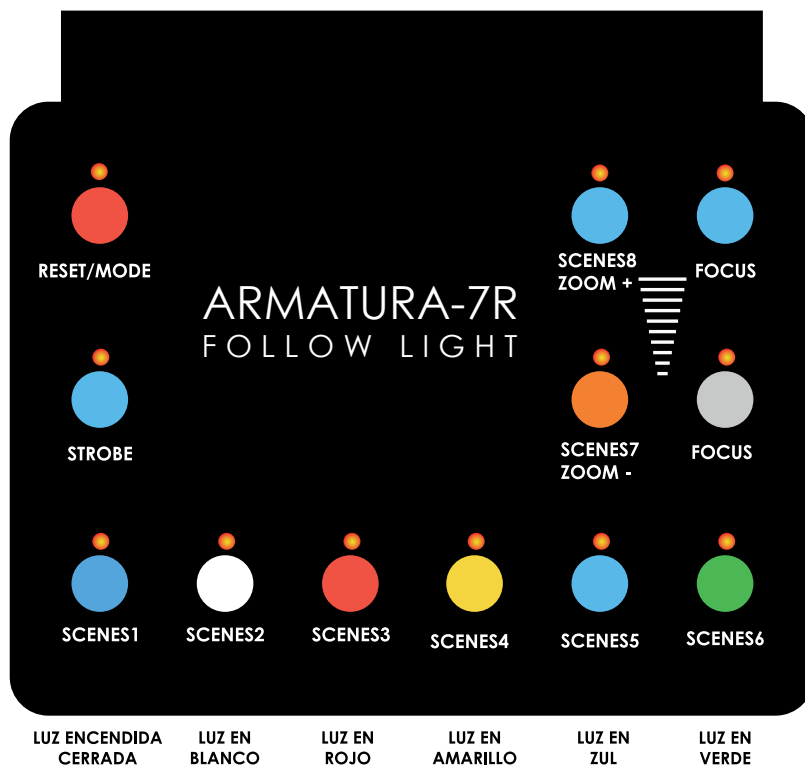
RESET/MODE

ARMATURA-7R
FOLLOW LIGHT

SCENES8
ZOOM +

FOCUS

STROBE

SCENES7
ZOOM -

FOCUS

SCENES1

SCENES2

SCENES3

SCENES4

SCENES5

SCENES6

LUZ ENCENDIDA CERRADA

LUZ EN BLANCO

LUZ EN ROJO

LUZ EN AMARILLO

LUZ EN ZUL

LUZ EN VERDE